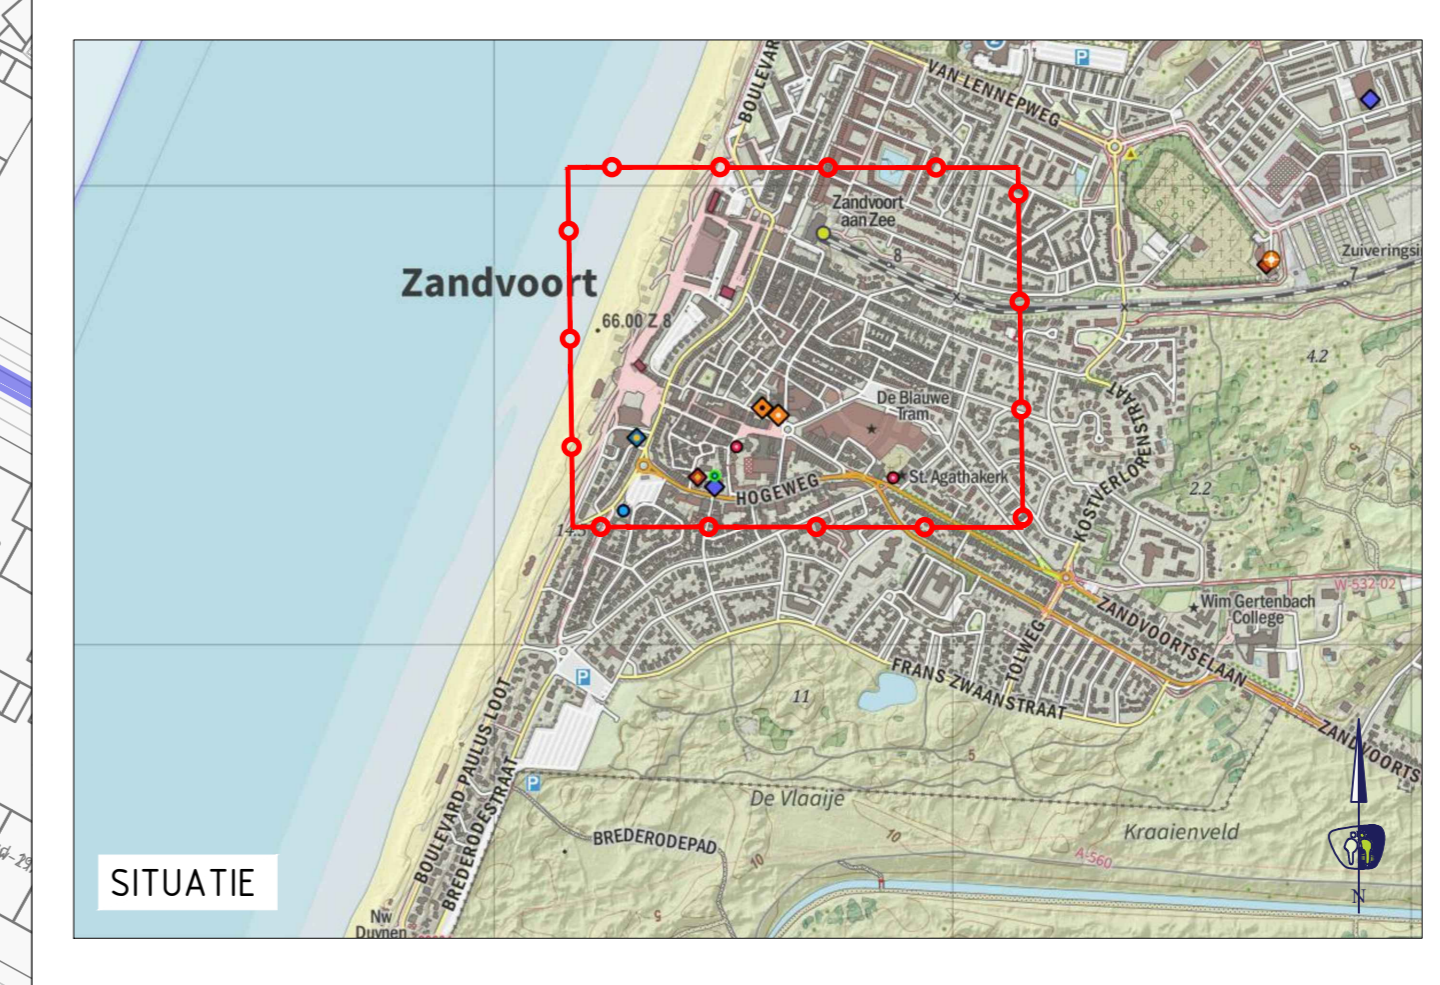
BOULEVARD
VAN LENNEPWEG
P
Zandvoort aan Zee
8
Zuiveringsi
7
Zandvoort
66.00 Z 8
4.2
De Blauwe Tram
KOSTVERLORENSTRAAT
St. Agathakerk
HOGEWEG
2.2
14.5
W-532-02
Wim Gertenbach College
ZANDVOORTSELAAN
TOLWEG
FRANS ZWAANSTRAAT
P
11
BOULEVARD PAULUS LOOT
BREDERODESTRAAT
5
P
De Vlaaije
BREDERODEPAD
10
Kraaienveld
A-560
SITUATIE
Nw Duynen
N